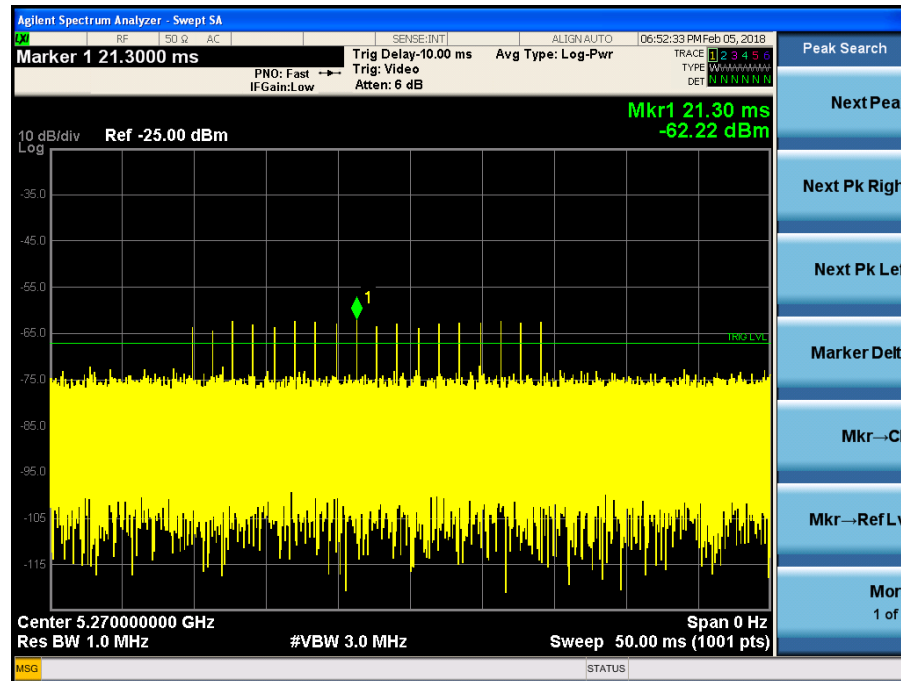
Agilent Spectrum Analyzer - Swept SA

LXI RF 50 Ω AC SENSE:INT ALIGN AUTO 06:52:33 PM Feb 05, 2018

Marker 1 21.3000 ms

PNO: Fast
IFGain:Low

Trig Delay-10.00 ms
Trig: Video
Atten: 6 dB

Avg Type: Log-Pwr

TRACE 1 2 3 4 5 6
TYPE WWWWWW
DET N N N N N N

Peak Search

Mkr1 21.30 ms
-62.22 dBm

10 dB/div Ref -25.00 dBm
Log

-35.0
-45.0
-55.0
-65.0
-75.0
-85.0
-95.0
-105
-115

1

TRIG LVL

Center 5.270000000 GHz
Res BW 1.0 MHz

#VBW 3.0 MHz

Span 0 Hz
Sweep 50.00 ms (1001 pts)

Next Pea

Next Pk Righ

Next Pk Lef

Marker Delt

Mkr→Cl

Mkr→Ref Lv

Mor
1 of

MSG

STATUS